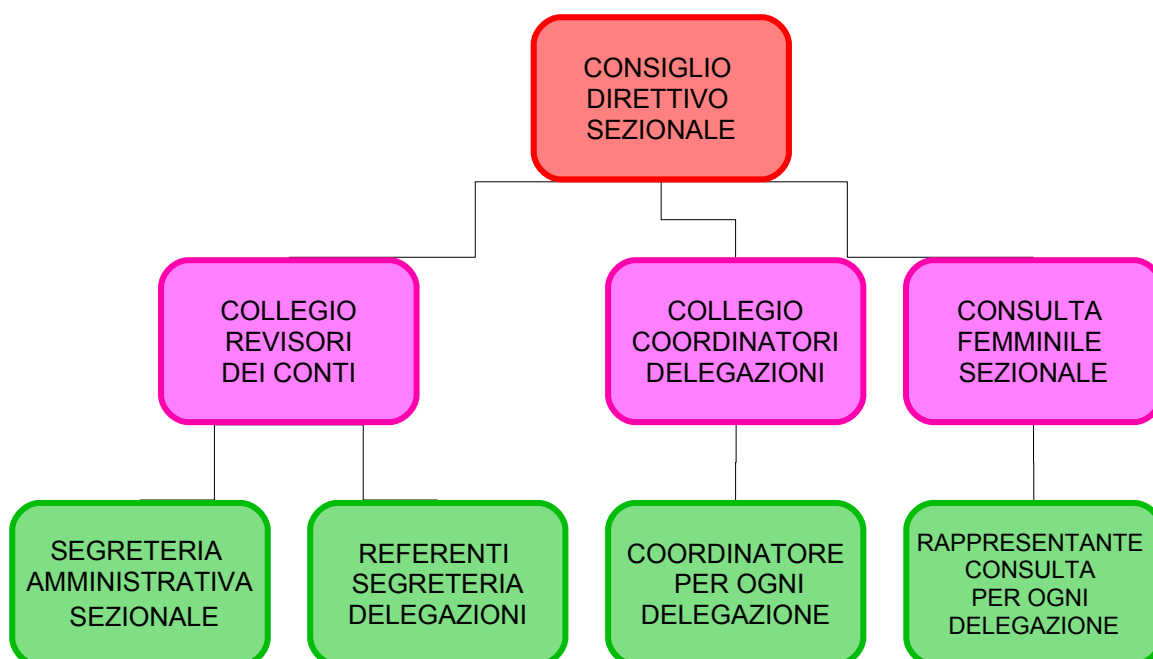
CONSIGLIO DIRETTIVO SEZIONALE

COLLEGIO REVISORI DEI CONTI

COLLEGIO COORDINATORI DELEGAZIONI

CONSULTA FEMMINILE SEZIONALE

SEGRETERIA AMMINISTRATIVA SEZIONALE

REFERENTI SEGRETERIA DELEGAZIONI

COORDINATORE PER OGNI DELEGAZIONE

RAPPRESENTANTE CONSULTA PER OGNI DELEGAZIONE